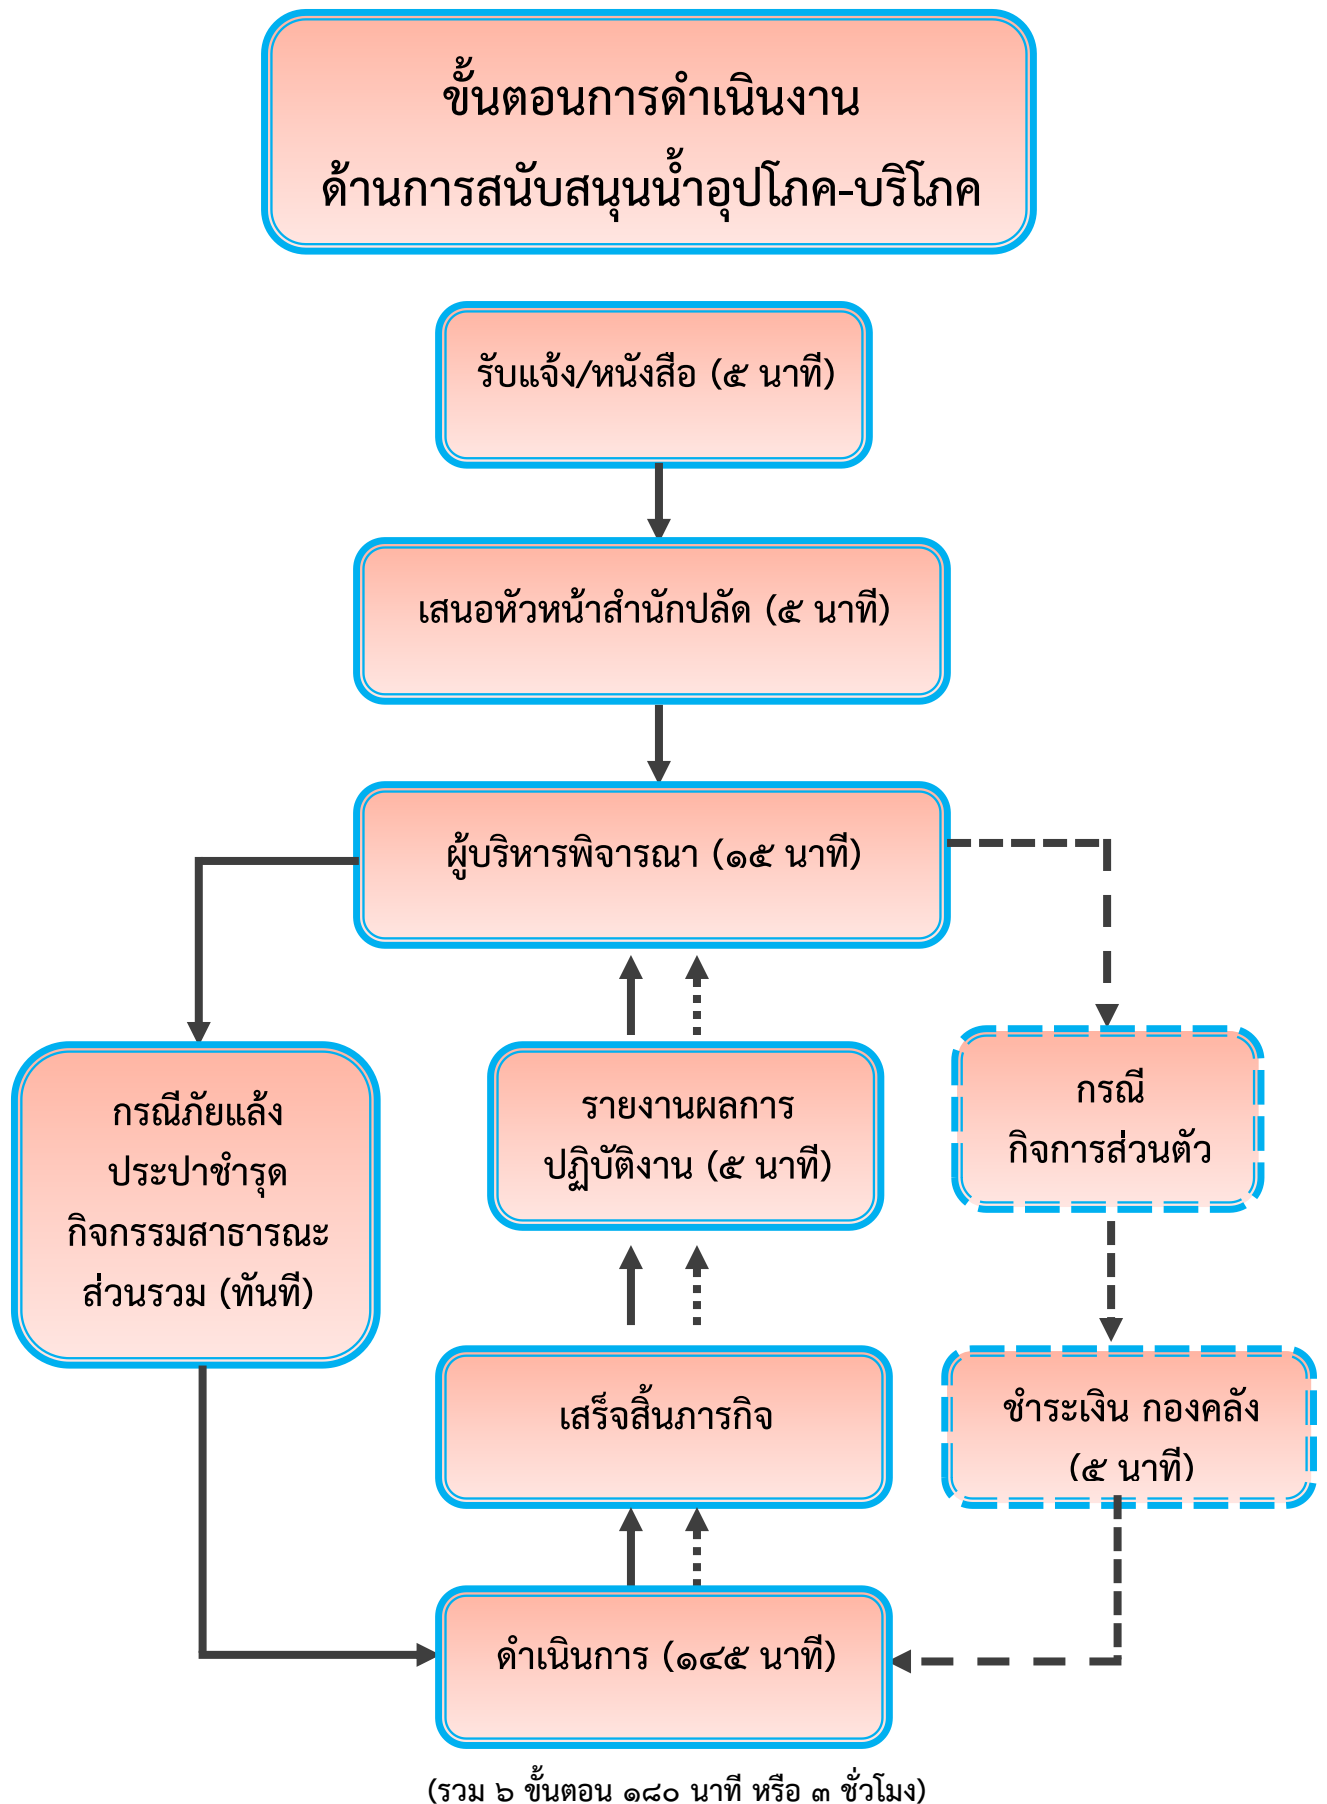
ขั้นตอนการดำเนินงาน
ด้านการสนับสนุนน้ำอุปโภค-บริโภค

รับแจ้ง/หนังสือ (๕ นาที)

เสนอหัวหน้าสำนักปลัด (๕ นาที)

ผู้บริหารพิจารณา (๑๕ นาที)

กรณีภัยแล้ง ประปาชำรุด กิจกรรมสาธารณะ ส่วนรวม (ทันที)

รายงานผลการปฏิบัติงาน (๕ นาที)

กรณี กิจการส่วนตัว

เสร็จสิ้นภารกิจ

ชำระเงิน กองคลัง (๕ นาที)

ดำเนินการ (๑๔๕ นาที)

(รวม ๖ ขั้นตอน ๑๘๐ นาที หรือ ๓ ชั่วโมง)